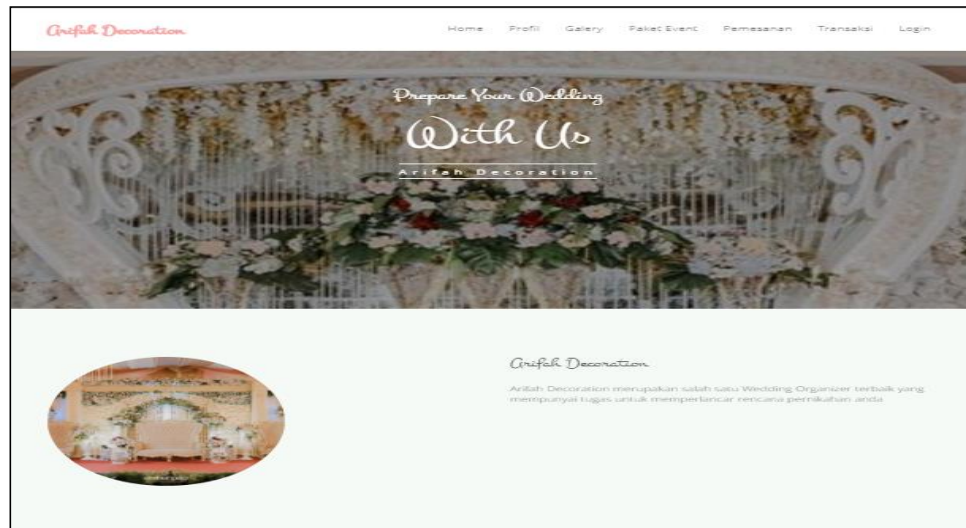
Arifah Decoration

Home Profil Galery Paket Event Pemesanan Transaksi Login

Prepare Your Wedding

With Us

Arifah Decoration

Arifah Decoration

Arifah Decoration merupakan salah satu Wedding Organizer terbaik yang mempunyai tugas untuk memperlancar rencana pernikahan anda.